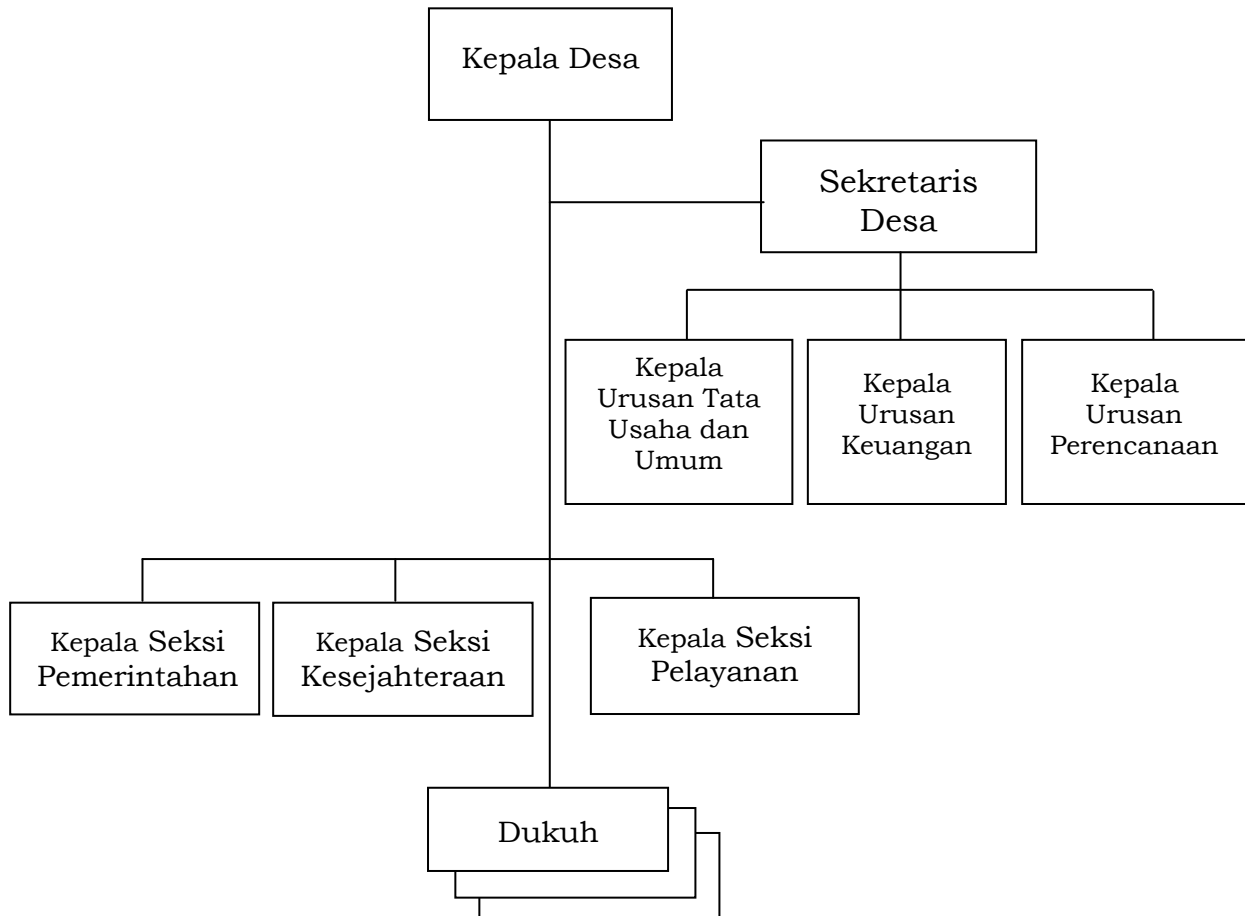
Kepala Desa

Sekretaris Desa

Kepala Urusan Tata Usaha dan Umum

Kepala Urusan Keuangan

Kepala Urusan Perencanaan

Kepala Seksi Pemerintahan

Kepala Seksi Kesejahteraan

Kepala Seksi Pelayanan

Dukuh